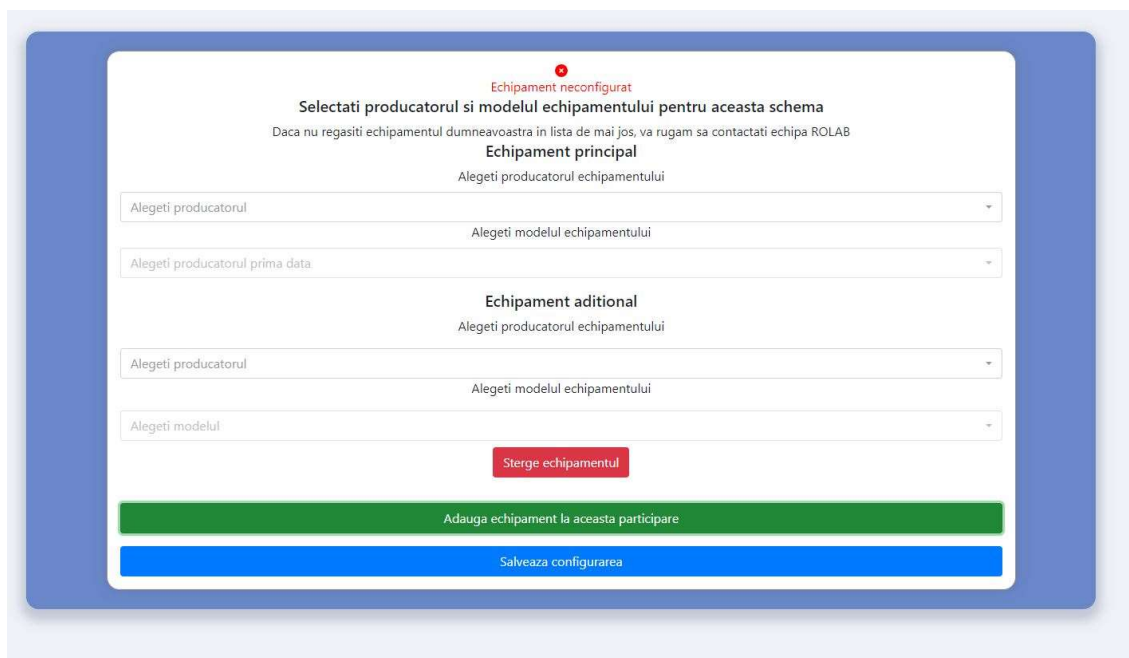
Echipament neconfigurat

Selectati producatorul si modelul echipamentului pentru aceasta schema

Daca nu regasiti echipamentul dumneavoastra in lista de mai jos, va rugam sa contactati echipa ROLAB

Echipament principal

Alegeti producatorul echipamentului

Alegeti producatorul

Alegeti modelul echipamentului

Alegeti producatorul prima data

Echipament aditional

Alegeti producatorul echipamentului

Alegeti producatorul

Alegeti modelul echipamentului

Alegeti modelul

Sterge echipamentul

Adauga echipament la aceasta participare

Salveaza configurarea